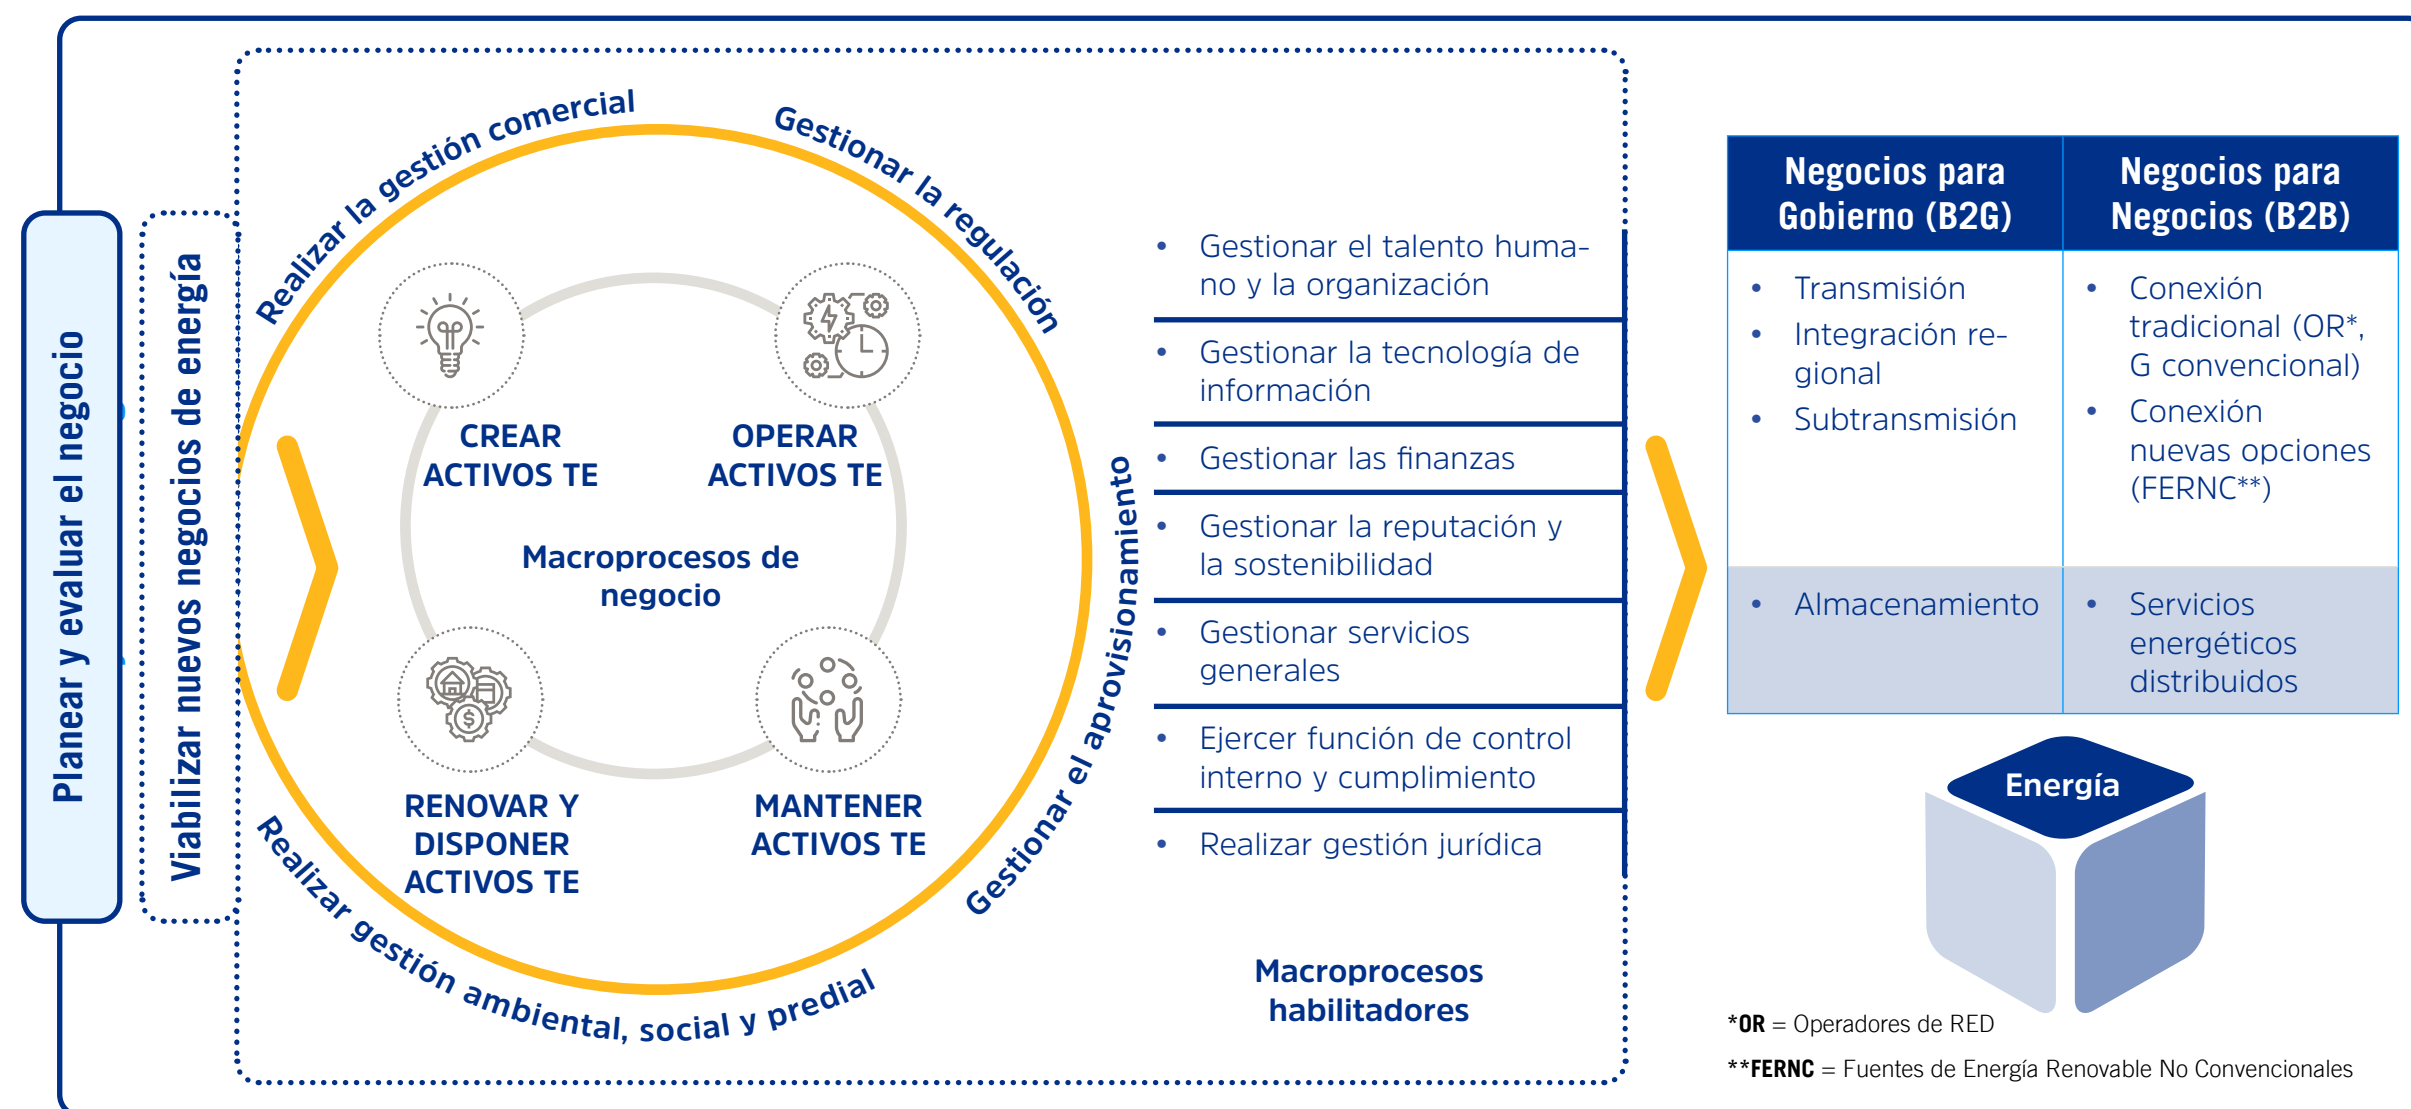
Planear y evaluar el negocio

Viabilizar nuevos negocios de energía

Realizar la gestión comercial

Gestionar la regulación

Gestionar el aprovisionamiento

Realizar gestión ambiental, social y predial

CREAR ACTIVOS TE

OPERAR ACTIVOS TE

Macroprocesos de negocio

RENOVAR Y DISPONER ACTIVOS TE

MANTENER ACTIVOS TE

- Gestionar el talento humano y la organización
- Gestionar la tecnología de información
- Gestionar las finanzas
- Gestionar la reputación y la sostenibilidad
- Gestionar servicios generales
- Ejercer función de control interno y cumplimiento
- Realizar gestión jurídica

Macroprocesos habilitadores

| Negocios para Gobierno (B2G) | Negocios para Negocios (B2B) |
|---|---|
| • Transmisión • Integración regional • Subtransmisión | • Conexión tradicional (OR*, G convencional) • Conexión nuevas opciones (FERNC**) |
| • Almacenamiento | • Servicios energéticos distribuidos |

Energía

*OR = Operadores de RED

**FERNC = Fuentes de Energía Renovable No Convencionales